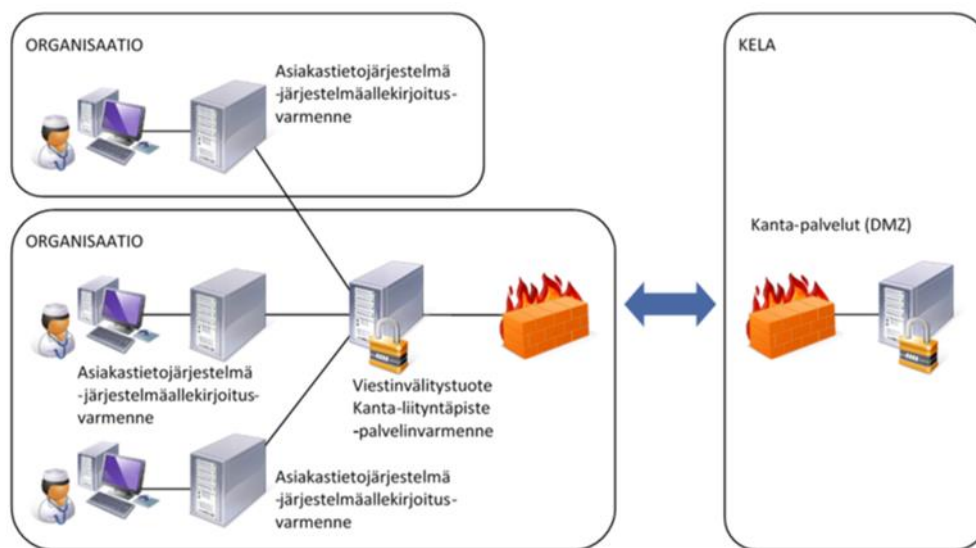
ORGANISAATIO

Asiakastietojärjestelmä -järjestelmäallekirjoitusvarmenne

KELA

ORGANISAATIO

Kanta-palvelut (DMZ)

Asiakastietojärjestelmä -järjestelmäallekirjoitusvarmenne

Viestinvälitystuote Kanta-liityntäpiste -palvelinvarmenne

Asiakastietojärjestelmä -järjestelmäallekirjoitusvarmenne